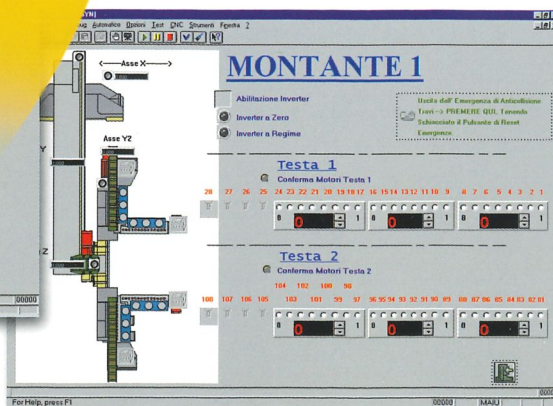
SYN]
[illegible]ag Automatico Opzioni Test CNC Strumenti Finestra ?

Asse X

Asse Y2

Y

Z

00000

MONTANTE 1

Abilitazione Inverter

Inverter a Zero

Inverter a Regime

Uscita dall' Emergenza di Anticollisione Tram -> PREMERE QUI, Tenendo Schiacciato il Pulsante di Reset Emergenza

Testa 1

Conferma Motori Testa 1

28 27 26 25 24 23 22 21 20 19 18 12 16 15 14 13 12 11 10 9 8 7 6 5 4 3 2 1

0 0

0 0

0 0

Testa 2

Conferma Motori Testa 2

104 102 100 98

108 107 106 105 103 101 99 97 96 95 94 93 92 91 90 89 88 87 86 85 84 83 82 81

0 0

0 0

0 0

For Help, press F1

00000

MAIU